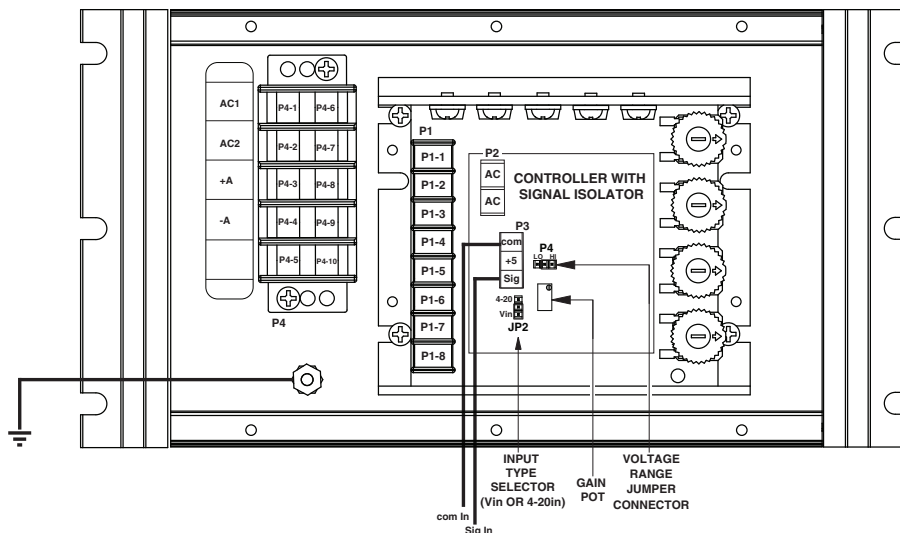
AC1
AC2
+A
-A

P4-1 P4-6
P4-2 P4-7
P4-3 P4-8
P4-4 P4-9
P4-5 P4-10

P4

P1
P1-1
P1-2
P1-3
P1-4
P1-5
P1-6
P1-7
P1-8

P2
AC
AC

CONTROLLER WITH SIGNAL ISOLATOR

P3
com
+5
Sig

P4
LO HI

4-20
Vin
JP2

INPUT TYPE SELECTOR (Vin OR 4-20in)

GAIN POT

VOLTAGE RANGE JUMPER CONNECTOR

com In
Sig In